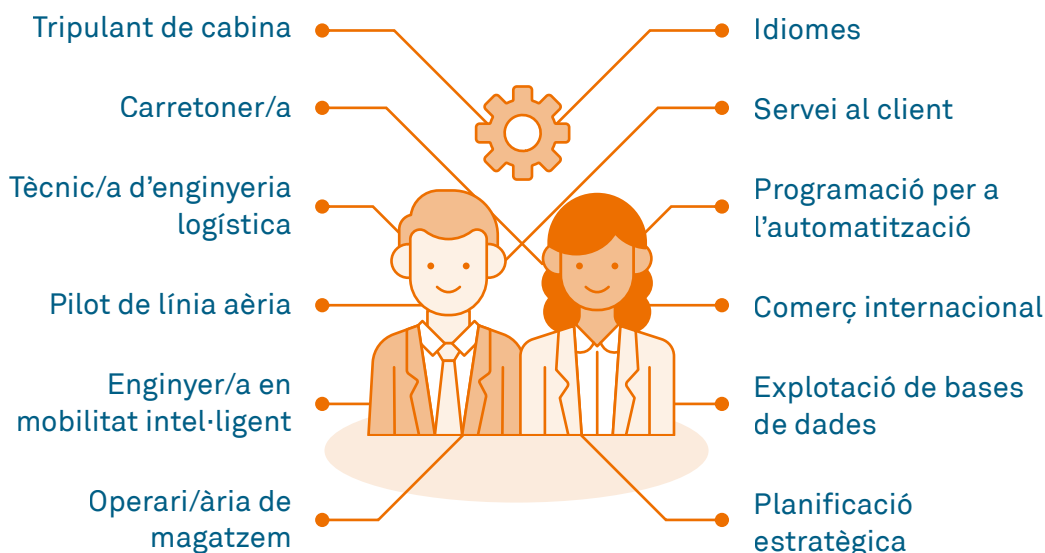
Tripulant de cabina

Carretoner/a

Tècnic/a d'enginyeria logística

Pilot de línia aèria

Enginyer/a en mobilitat intel·ligent

Operari/ària de magatzem

Idiomes

Servei al client

Programació per a l'automatització

Comerç internacional

Explotació de bases de dades

Planificació estratègica